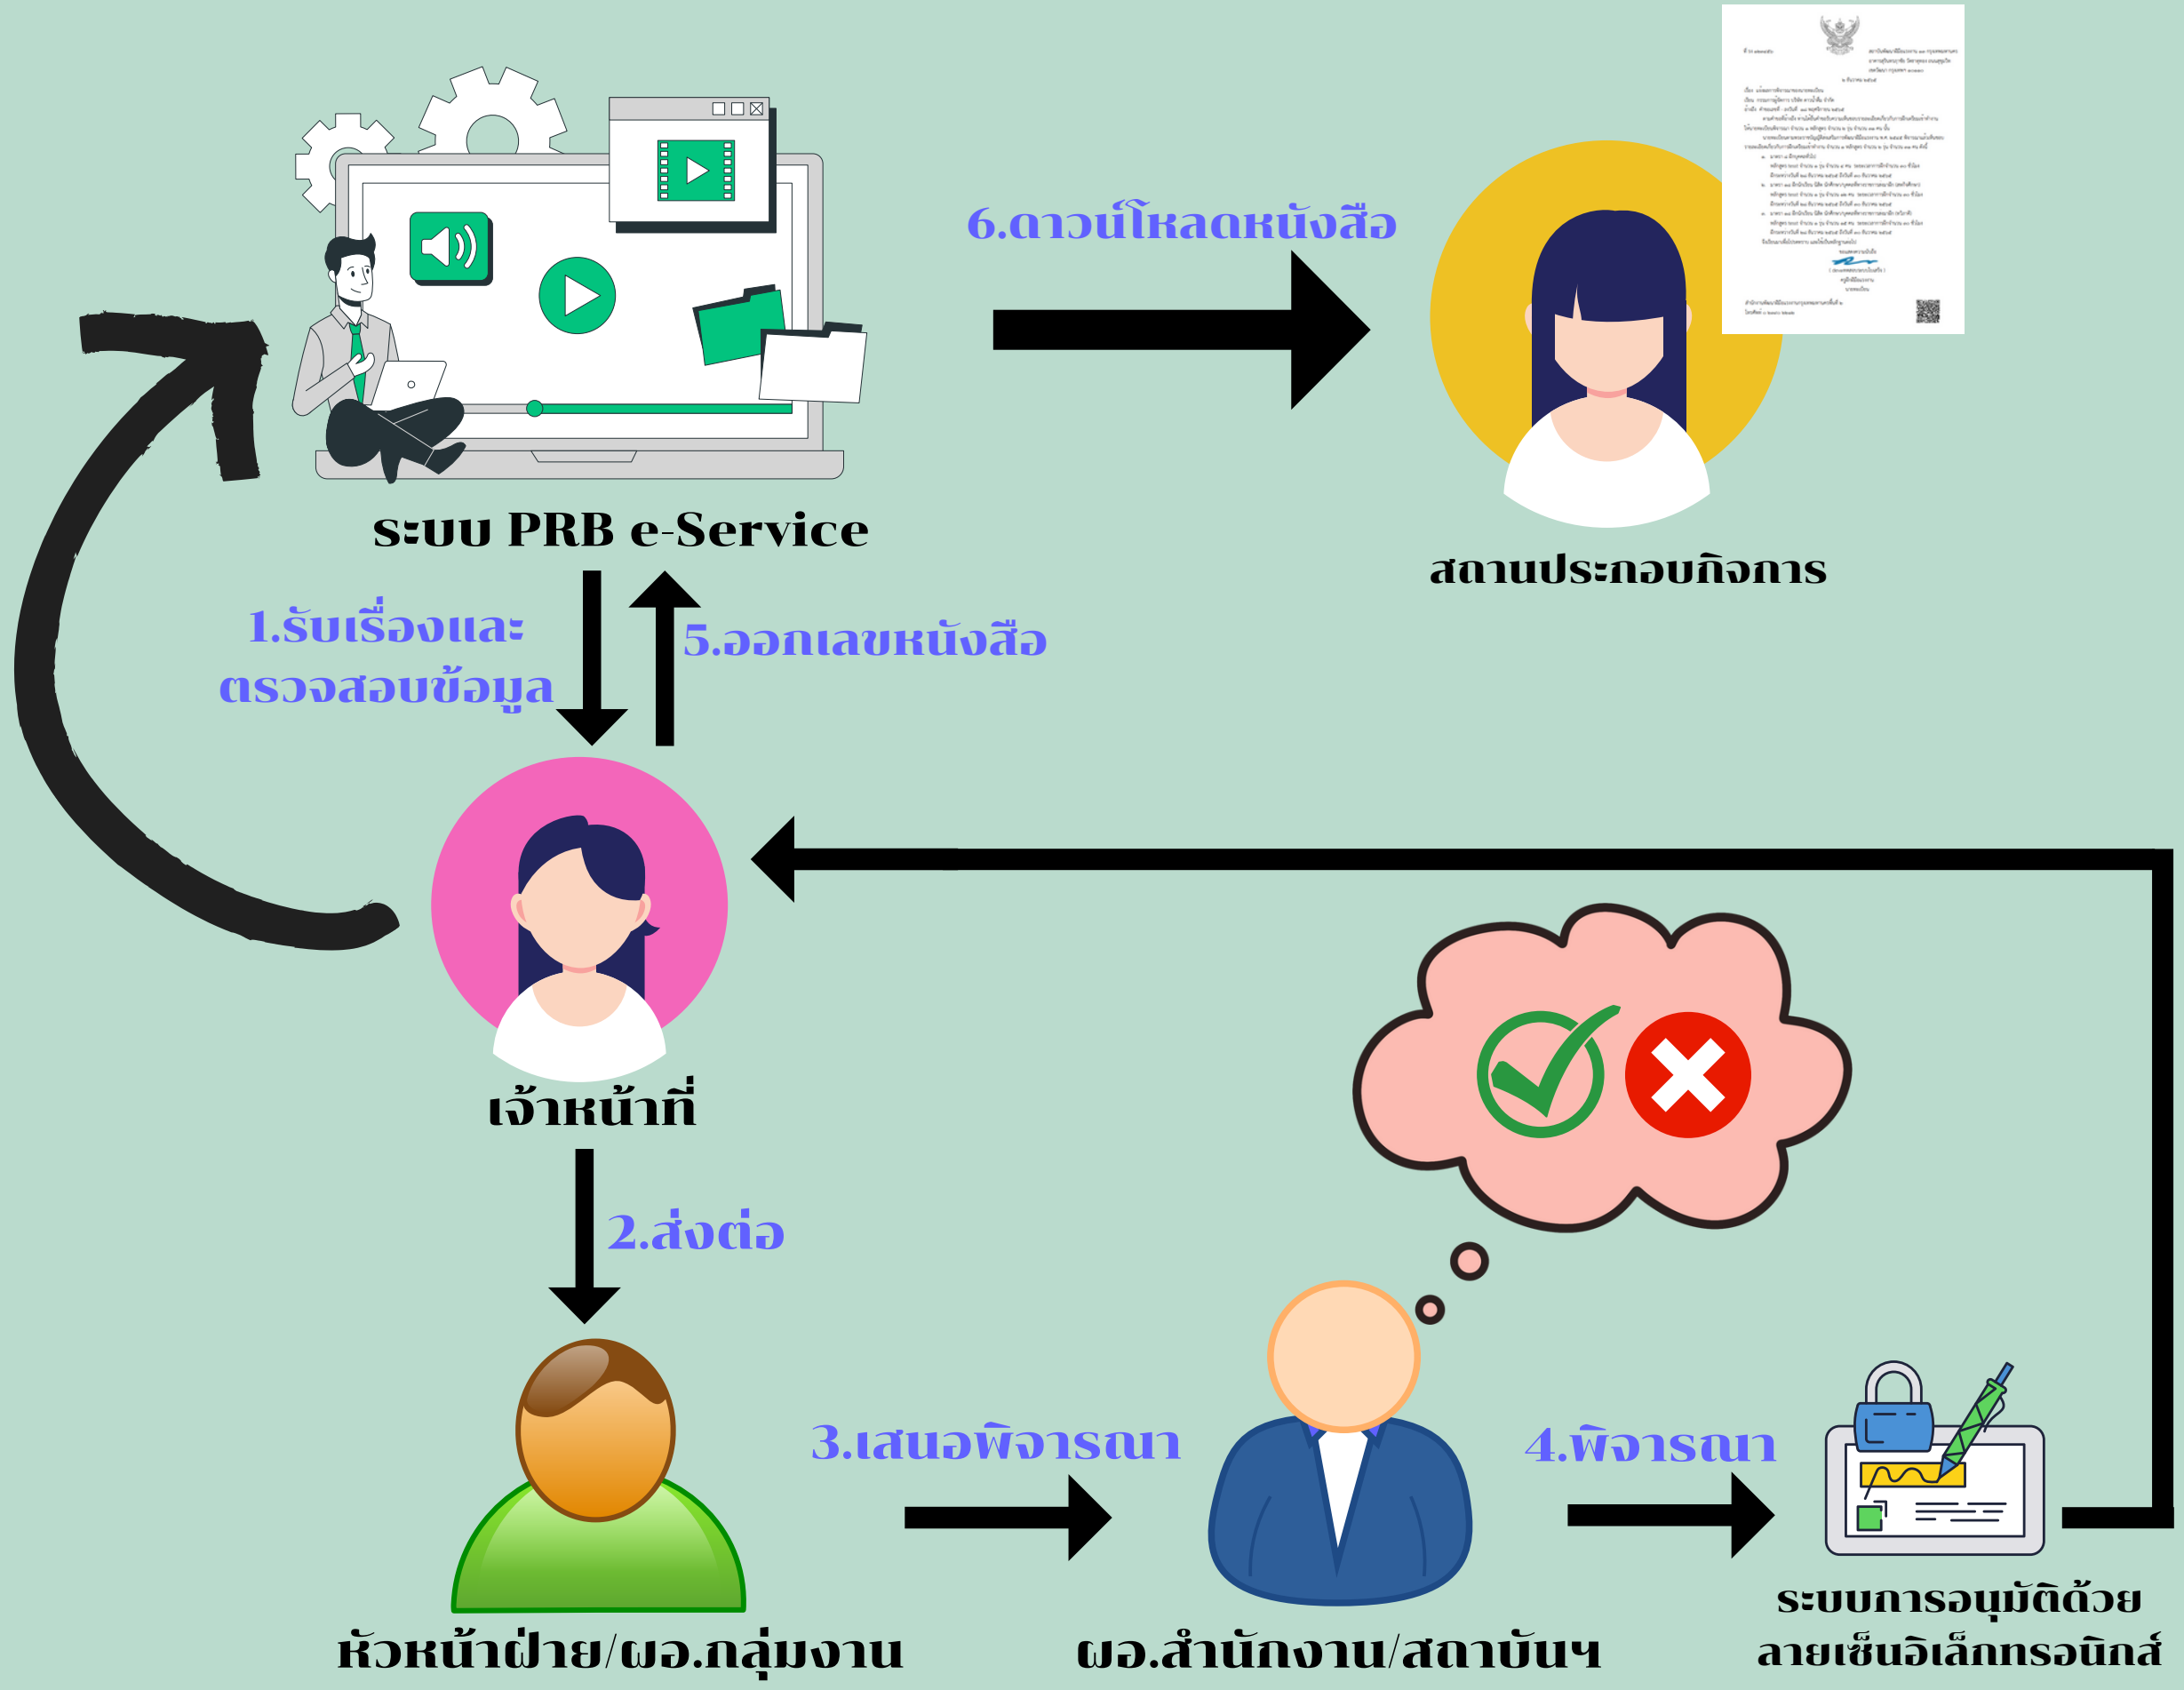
6.ดาวน์โหลดหนังสือ

ระบบ PRB e-Service

สถานประกอบกิจการ

1.รับเรื่องและตรวจสอบข้อมูล

5.ออกเลขหนังสือ

เจ้าหน้าที่

2.ส่งต่อ

3.เสนอพิจารณา

4.พิจารณา

หัวหน้าฝ่าย/ผอ.กลุ่มงาน

ผอ.สำนักงาน/สถาบันฯ

ระบบการอนุมัติด้วยลายเซ็นอิเล็กทรอนิกส์